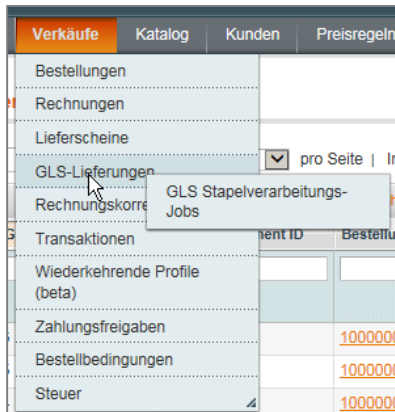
Verkäufe
Katalog
Kunden
Preisregeln

Bestellungen
Rechnungen
Lieferscheine
GLS-Lieferungen
Rechnungskorre
Transaktionen
Wiederkehrende Profile (beta)
Zahlungsfreigaben
Bestellbedingungen
Steuer

GLS Stapelverarbeitungs-Jobs

pro Seite | I
ment ID
Bestellu
1000000
1000000
1000000